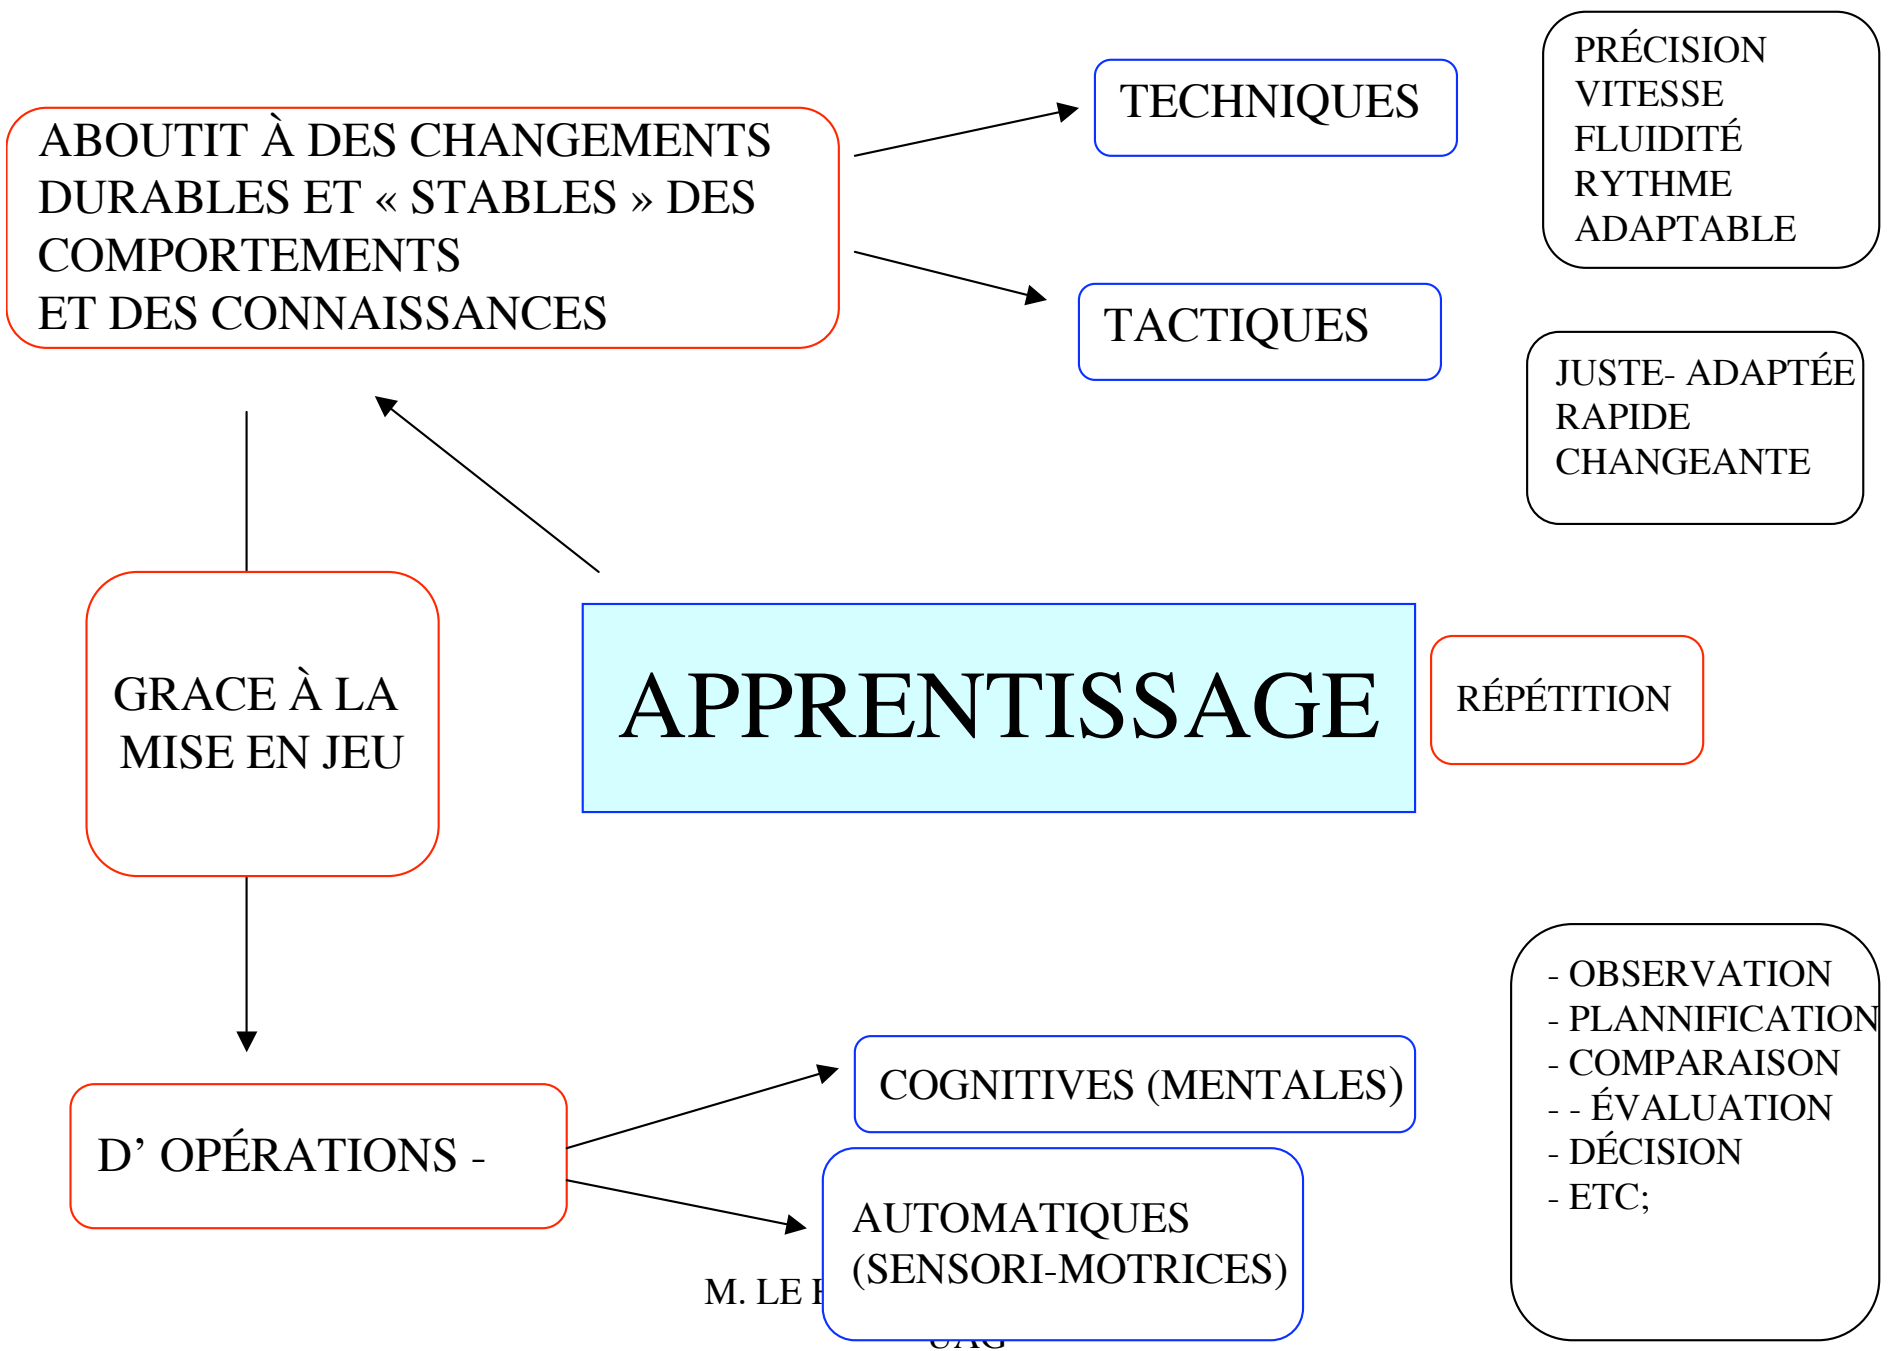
ABOUTIT À DES CHANGEMENTS DURABLES ET « STABLES » DES COMPORTEMENTS
ET DES CONNAISSANCES

TECHNIQUES

PRÉCISION
VITESSE
FLUIDITÉ
RYTHME
ADAPTABLE

TACTIQUES

JUSTE- ADAPTÉE
RAPIDE
CHANGEANTE

GRACE À LA MISE EN JEU

APPRENTISSAGE

RÉPÉTITION

- OBSERVATION
- PLANNIFICATION
- COMPARAISON
- - ÉVALUATION
- DÉCISION
- ETC;

D' OPÉRATIONS -

COGNITIVES (MENTALES)

AUTOMATIQUES (SENSORI-MOTRICES)

M. LE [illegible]
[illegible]